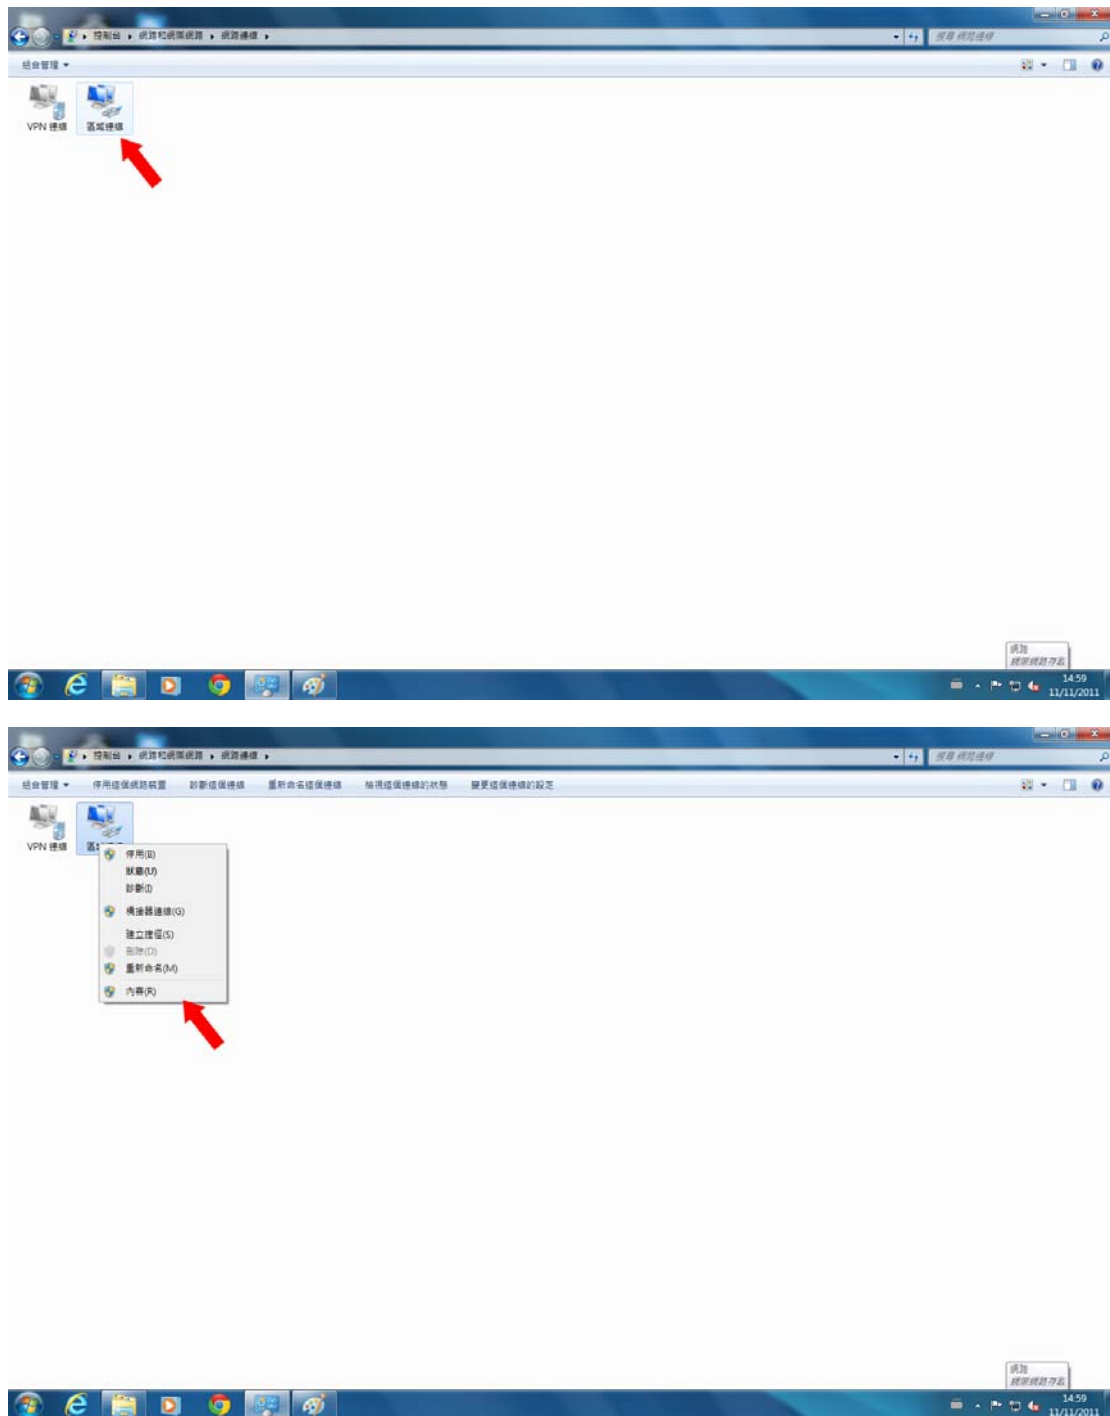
控制台 ▸ 網路和網際網路 ▸ 網路連線 ▸

搜尋 網路連線

組合管理 ▾

VPN 連線

區域連線

網路
網際網路存取

14:59
11/11/2011

控制台 ▸ 網路和網際網路 ▸ 網路連線 ▸

搜尋 網路連線

組合管理 ▾ 停用這個網路裝置 診斷這個連線 重新命名這個連線 檢視這個連線的狀態 變更這個連線的設定

VPN 連線

區域

停用(B)
狀態(U)
診斷(I)
橋接器連線(G)
建立捷徑(S)
刪除(D)
重新命名(M)
內容(R)

網路
網際網路存取

14:59
11/11/2011